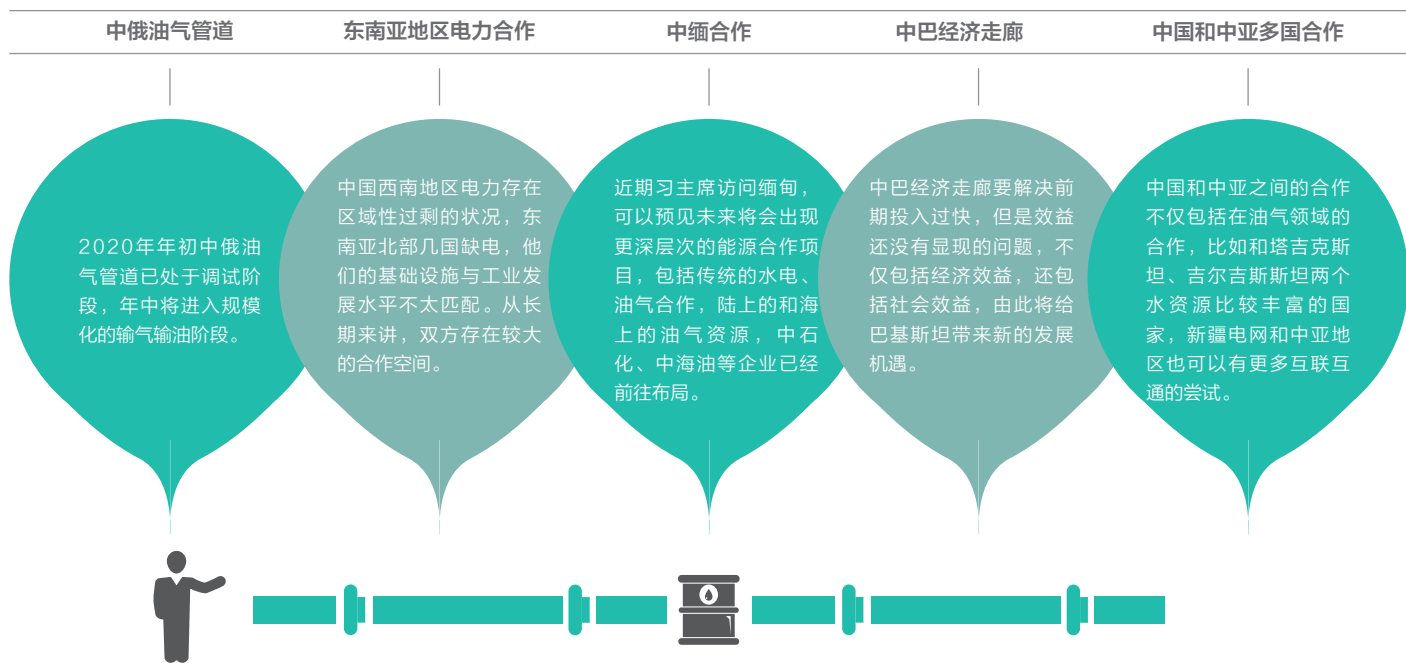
中俄油气管道

东南亚地区电力合作

中缅合作

中巴经济走廊

中国和中亚多国合作

2020年年初中俄油气管道已处于调试阶段，年中将进入规模化的输气输油阶段。

中国西南地区电力存在区域性过剩的状况，东南亚北部几国缺电，他们的基础设施与工业发展水平不太匹配。从长期来讲，双方存在较大的合作空间。

近期习主席访问缅甸，可以预见未来将会出现更深层次的能源合作项目，包括传统的水电、油气合作，陆上的和海上的油气资源，中石化、中海油等企业已经前往布局。

中巴经济走廊要解决前期投入过快，但是效益还没有显现的问题，不仅包括经济效益，还包括社会效益，由此将给巴基斯坦带来新的发展机遇。

中国和中亚之间的合作不仅包括在油气领域的合作，比如和塔吉克斯坦、吉尔吉斯斯坦两个水资源比较丰富的国家，新疆电网和中亚地区也可以有更多互联互通的尝试。